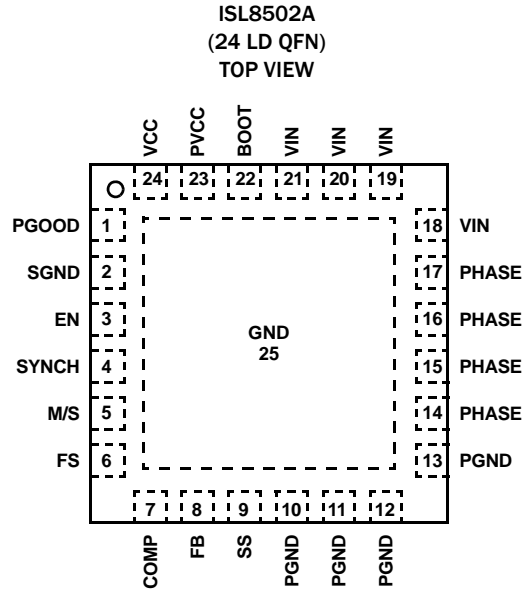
ISL8502A
(24 LD QFN)
TOP VIEW

VCC PVCC BOOT VIN VIN VIN

24 23 22 21 20 19

PGOOD 1
SGND 2
EN 3
SYNCH 4
M/S 5
FS 6

GND
25

18 VIN
17 PHASE
16 PHASE
15 PHASE
14 PHASE
13 PGND

7 8 9 10 11 12

COMP FB SS PGND PGND PGND